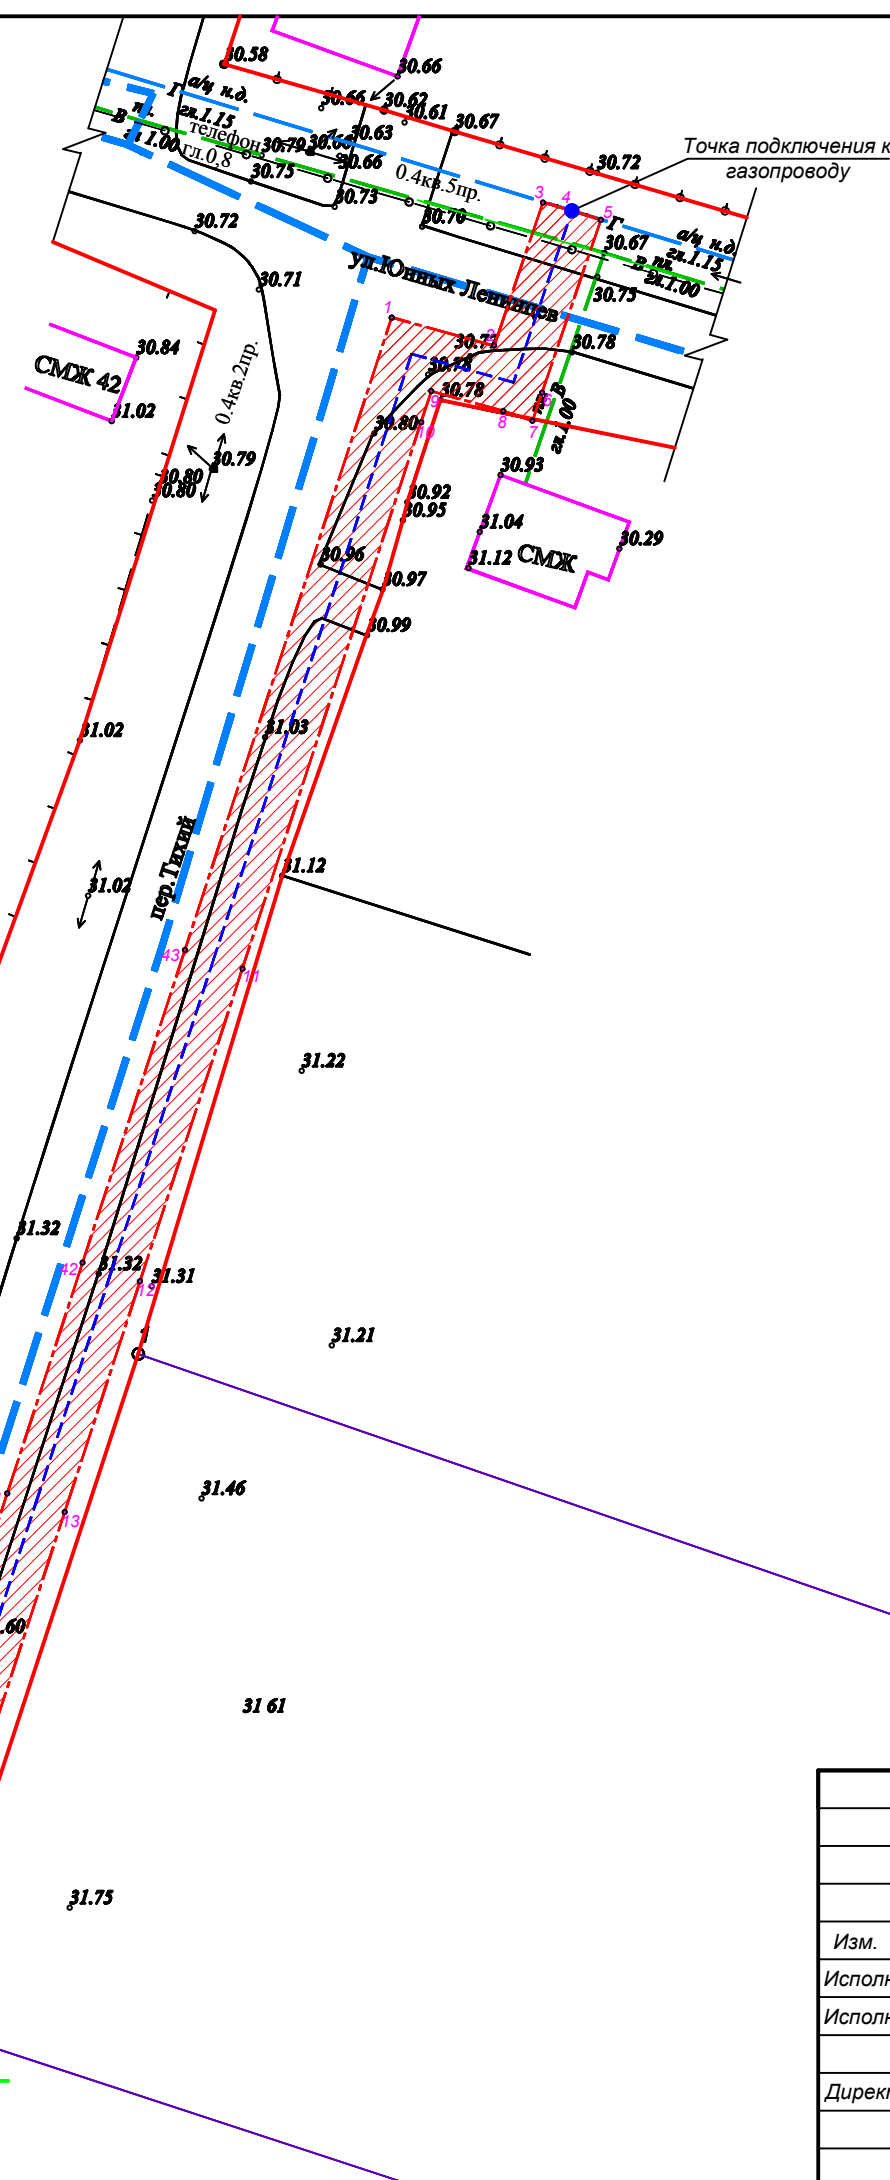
30.58
30.66
а/ц н.д.
30.66
30.62
30.61
30.67
Г
гл.1.15
пл.
телефон
30.79
30.60
30.63
В
гл 1.00
гл.0,8
30.75
30.66
30.72
Точка подключения к газопроводу
0.4кв.5пр.
30.73
3
4
5
30.70
Г
30.72
а/ц н.д.
30.67
гл.1.15
пл.
30.71
ул.Юных Ленинцев
В
гл.1.00
30.75
1
2
30.71
30.78
СМЖ 42
30.84
0.4кв.2пр.
30.78
30.78
6
9
31.02
пл.
В
гл.1.00
30.80
10
8
7
30.79
30.80
30.80
30.93
30.92
30.95
31.04
30.29
30.96
31.12
СМЖ
30.97
30.99
31.03
31.02
31.12
31.02
пер.Тихий
43
11
31.22
31.32
42
31.32
31.31
12
1
31.21
31.46
13
.60
31 61
31.75
Изм.
Исполн
Исполн
Дирек